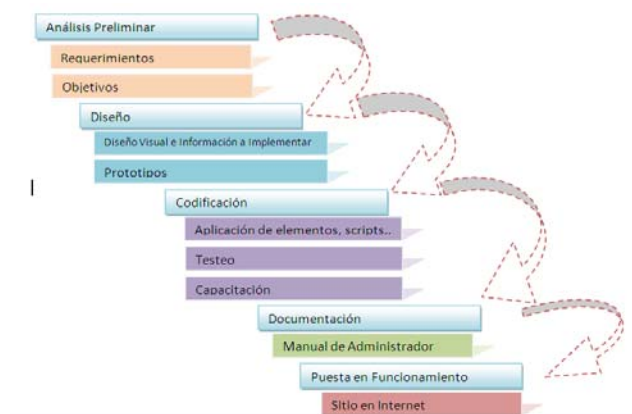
Análisis Preliminar

Requerimientos

Objetivos

Diseño

Diseño Visual e Información a Implementar

Prototipos

Codificación

Aplicación de elementos, scripts..

Testeo

Capacitación

Documentación

Manual de Administrador

Puesta en Funcionamiento

Sitio en Internet